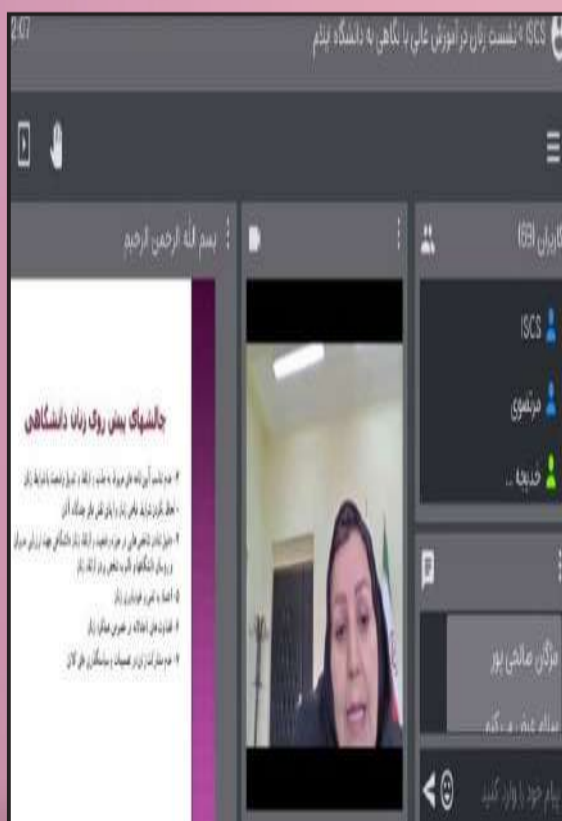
ISCS «نشست زنان در آموزش عالی با نگاهی به دانشگاه تمدن» 2:07

بسم الله الرحمن الرحیم

کاربران (69)

ISCS

مرتضوی

خدیجه ...

چالشهای پیش روی زنان دانشگاهی

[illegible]

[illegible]

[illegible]

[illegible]

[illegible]

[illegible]

مژگان صالحی پور

سلام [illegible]

پیام خود را وارد کنید